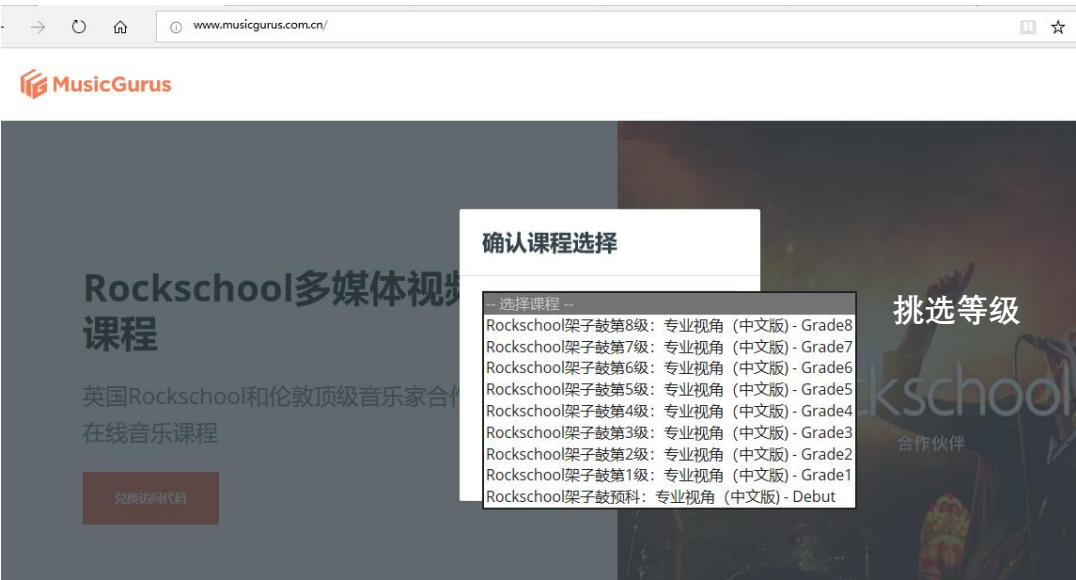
www.musicgurus.com.cn/

MusicGurus

Rockschool多媒体视频
课程

英国Rockschool和伦敦顶级音乐家合作
在线音乐课程

兑换访问代码

确认课程选择

-- 选择课程 --
Rockschool架子鼓第8级：专业视角（中文版）- Grade8
Rockschool架子鼓第7级：专业视角（中文版）- Grade7
Rockschool架子鼓第6级：专业视角（中文版）- Grade6
Rockschool架子鼓第5级：专业视角（中文版）- Grade5
Rockschool架子鼓第4级：专业视角（中文版）- Grade4
Rockschool架子鼓第3级：专业视角（中文版）- Grade3
Rockschool架子鼓第2级：专业视角（中文版）- Grade2
Rockschool架子鼓第1级：专业视角（中文版）- Grade1
Rockschool架子鼓预科：专业视角（中文版）- Debut

挑选等级

ckschool
合作伙伴